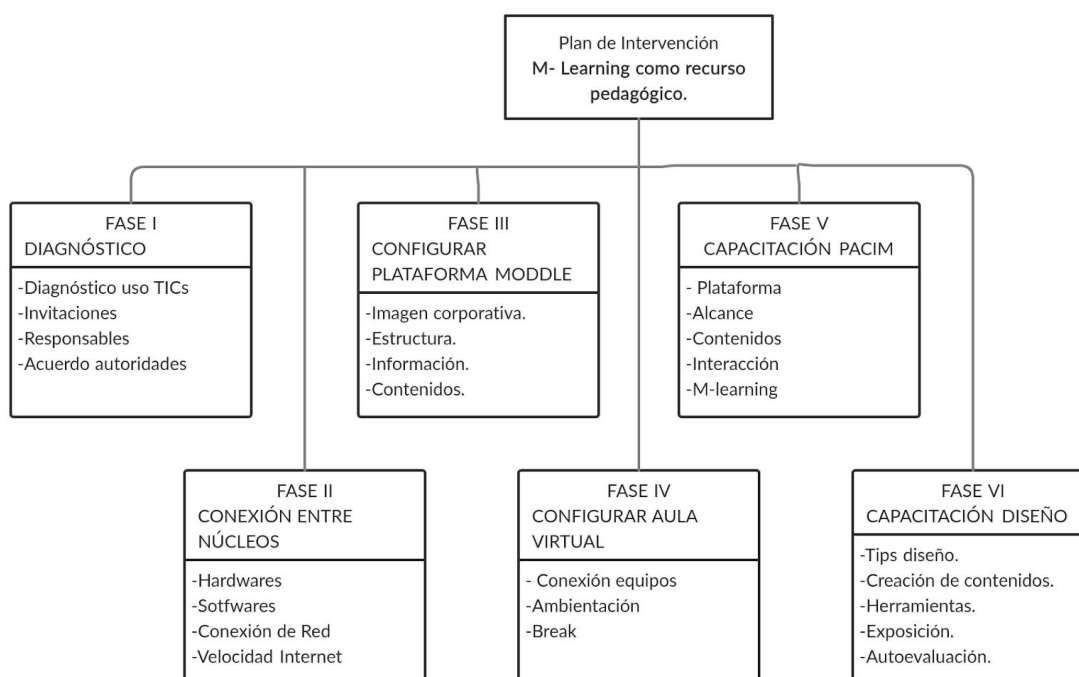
Plan de Intervención
M- Learning como recurso pedagógico.

FASE I
DIAGNÓSTICO

-Diagnóstico uso TICs
-Invitaciones
-Responsables
-Acuerdo autoridades

FASE III
CONFIGURAR PLATAFORMA MODDLE

-Imagen corporativa.
-Estructura.
-Información.
-Contenidos.

FASE V
CAPACITACIÓN PACIM

- Plataforma
-Alcance
-Contenidos
-Interacción
-M-learning

FASE II
CONEXIÓN ENTRE NÚCLEOS

-Hardwares
-Sotfwares
-Conexión de Red
-Velocidad Internet

FASE IV
CONFIGURAR AULA VIRTUAL

- Conexión equipos
-Ambientación
-Break

FASE VI
CAPACITACIÓN DISEÑO

-Tips diseño.
-Creación de contenidos.
-Herramientas.
-Exposición.
-Autoevaluación.